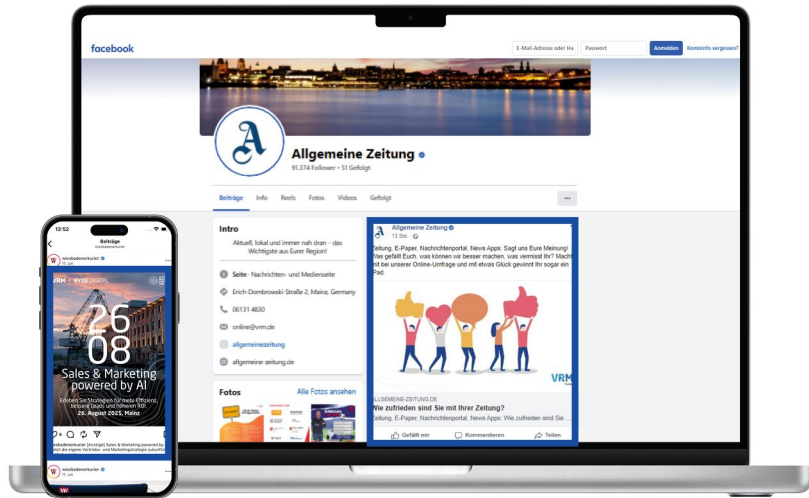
facebook

E-Mail-Adresse oder Ha

Passwort

Anmelden

Kontoinfo vergessen?

Allgemeine Zeitung

91.374 Follower • 51 Gefolgt

Beiträge Info Reels Fotos Videos Gefolgt ···

Intro

Aktuell, lokal und immer nah dran – das Wichtigste aus Eurer Region!

Seite · Nachrichten- und Medienseite

Erich-Dombrowski-Straße 2, Mainz, Germany

06131 4830

online@vrm.de

allgemeinezeitung

allgemeine-zeitung.de

Fotos

Alle Fotos ansehen

Allgemeine Zeitung

13 Std. ·

Zeitung, E-Paper, Nachrichtenportal, News Apps: Sagt uns Eure Meinung! Was gefällt Euch, was können wir besser machen, was vermisst Ihr? Macht mit bei unserer Online-Umfrage und mit etwas Glück gewinnt Ihr sogar ein iPad.

VRM

ALLGEMEINE-ZEITUNG.DE

Wie zufrieden sind Sie mit Ihrer Zeitung?

Zeitung, E-Paper, Nachrichtenportal, News Apps: Wie zufrieden sind Sie ...

Gefällt mir

Kommentieren

Teilen

12:52

Beiträge

wiesbadenerkurier

wiesbadenerkurier

VRM × WYZE DIGITAL

26 08

Sales & Marketing powered by AI

Entdeckt Sie Strategien für mehr Effizienz, bessere Leads und höheren ROI

26. August 2025, Mainz

wiesbadenerkurier [Anzeige] Sales & Marketing powered by AI die eigene Vertriebs- und Marketingstrategie zukunftsf

wiesbadenerkurier